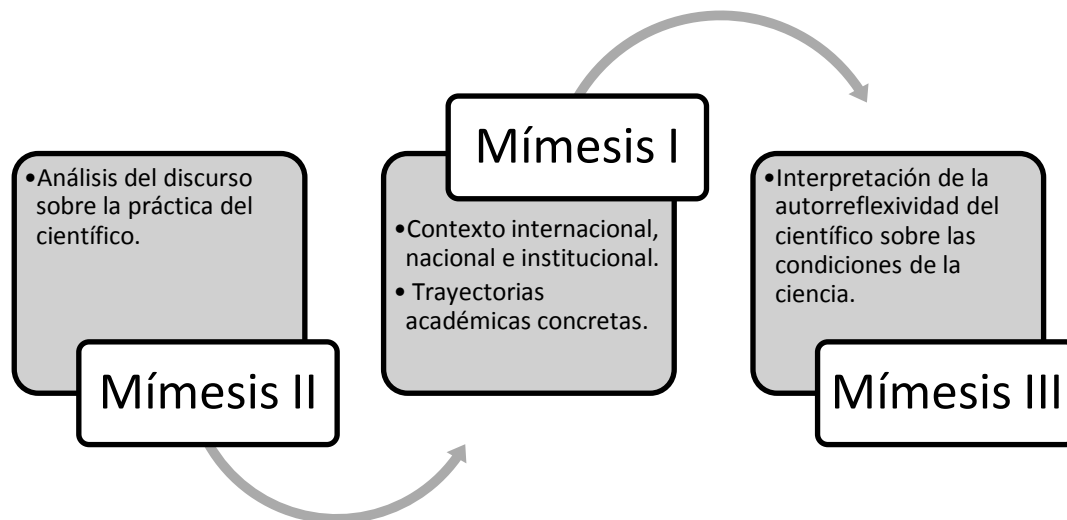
•Análisis del discurso sobre la práctica del científico.

Mímesis II

Mímesis I

•Contexto internacional, nacional e institucional.
• Trayectorias académicas concretas.

•Interpretación de la autorreflexividad del científico sobre las condiciones de la ciencia.

Mímesis III